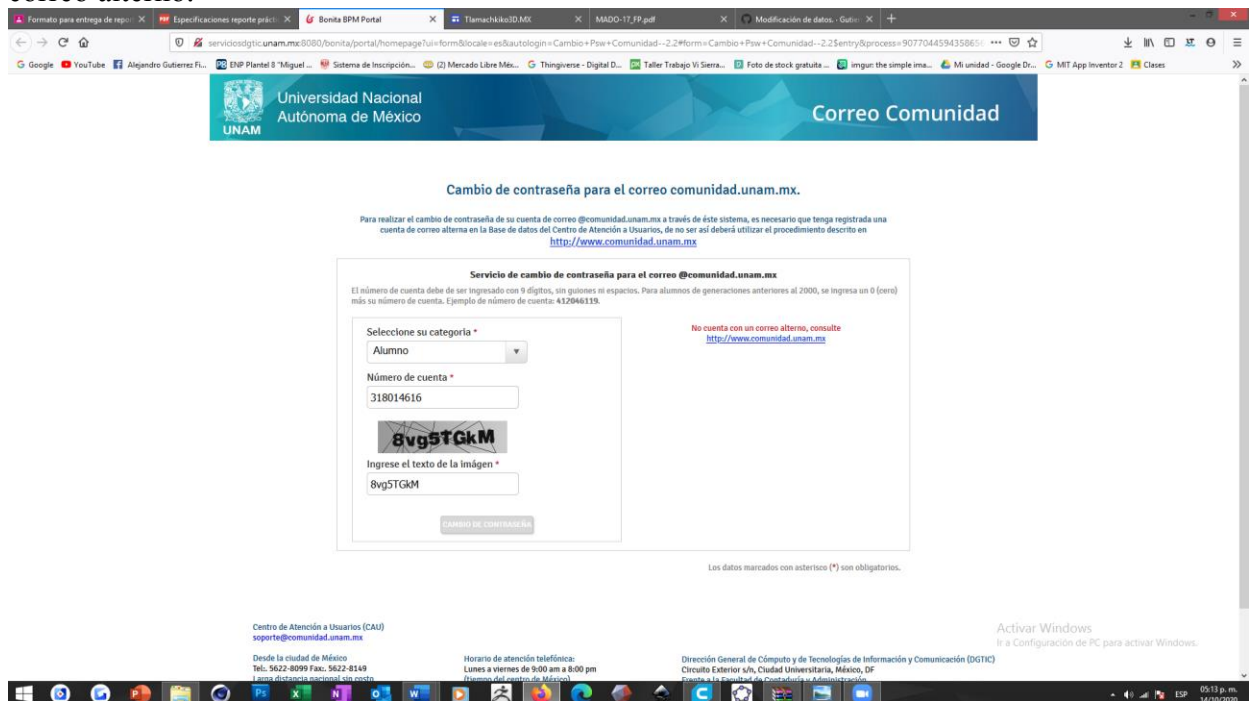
correo alterno.

Formato para entrega de repo | Especificaciones reporte prácti | Bonita BPM Portal | Tlamachkiko3D.MX | MADO-17_FP.pdf | Modificación de datos. · Gutie

serviciosdgtic.unam.mx:8080/bonita/portal/homepage?ui=form&locale=es&autologin=Cambio+Psw+Comunidad--2.2#form=Cambio+Psw+Comunidad--2.2$entry&process=907704459435865

Google | YouTube | Alejandro Gutierrez Fi... | ENP Plantel 8 "Miguel ... | Sistema de Inscripción... | (2) Mercado Libre Méx... | Thingiverse - Digital D... | Taller Trabajo Vi Sierra... | Foto de stock gratuita ... | imgur: the simple ima... | Mi unidad - Google Dr... | MIT App Inventor 2 | Clases

UNAM
Universidad Nacional Autónoma de México

Correo Comunidad

Cambio de contraseña para el correo comunidad.unam.mx.

Para realizar el cambio de contraseña de su cuenta de correo @comunidad.unam.mx a través de éste sistema, es necesario que tenga registrada una cuenta de correo alterna en la Base de datos del Centro de Atención a Usuarios, de no ser así deberá utilizar el procedimiento descrito en http://www.comunidad.unam.mx

Servicio de cambio de contraseña para el correo @comunidad.unam.mx

El número de cuenta debe de ser ingresado con 9 dígitos, sin guiones ni espacios. Para alumnos de generaciones anteriores al 2000, se ingresa un 0 (cero) más su número de cuenta. Ejemplo de número de cuenta: 412046119.

Seleccione su categoria *
Alumno
Número de cuenta *
318014616
8vg5TGkM
Ingrese el texto de la imágen *
8vg5TGkM
CAMBIO DE CONTRASEÑA

No cuenta con un correo alterno, consulte http://www.comunidad.unam.mx

Los datos marcados con asterisco (*) son obligatorios.

Centro de Atención a Usuarios (CAU)
soporte@comunidad.unam.mx

Desde la ciudad de México
Tel:. 5622-8099 Fax:. 5622-8149
Larga distancia nacional sin costo

Horario de atención telefónica:
Lunes a viernes de 9:00 am a 8:00 pm
(tiempo del centro de México)

Dirección General de Cómputo y de Tecnologías de Información y Comunicación (DGTIC)
Circuito Exterior s/n, Ciudad Universitaria, México, DF
Frente a la Facultad de Contaduría y Administración

Activar Windows
Ir a Configuración de PC para activar Windows.

ESP 05:13 p. m. 14/10/2020